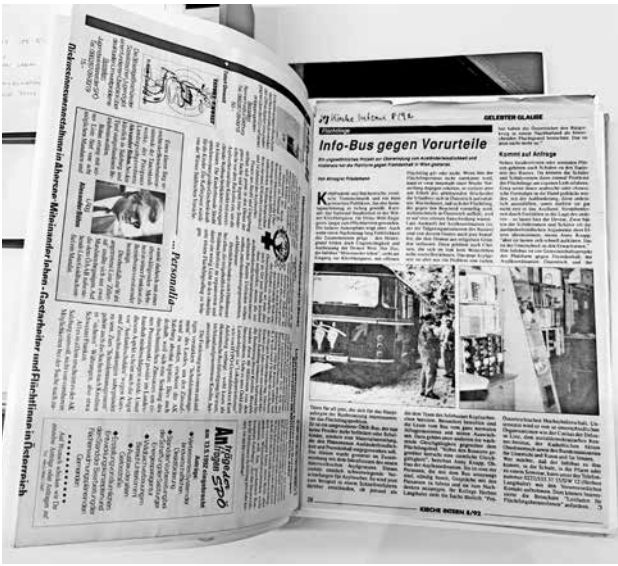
Diskussionsveranstaltung in ihrem Miteinanderleben – Gastarbeiter und Flüchtlinge in Österreich

... Personalia ...

Alexander Blum

GELEBTER GLAUBE

Flüchtlinge

Info-Bus gegen Vorurteile

Kirche Intern 8/92

Kommt auf Anfrage

KIRCHE INTERN 8/92

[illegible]